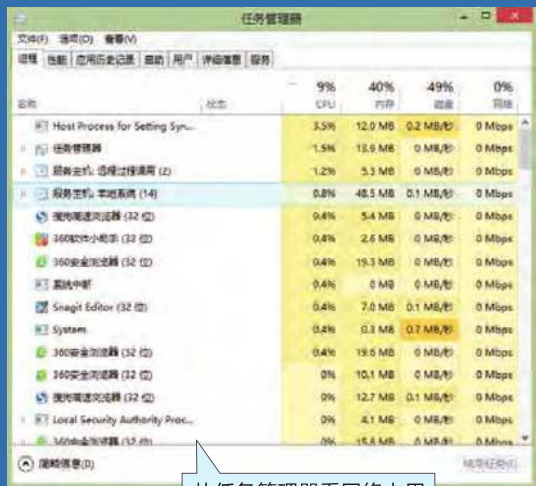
任务管理器

文件(F) 选项(O) 查看(V)

进程 性能 应用历史记录 启动 用户 详细信息 服务

| 名称 | 状态 | 9% CPU | 40% 内存 | 49% 磁盘 | 0% 网络 |
|---|---|---|---|---|---|
| Host Process for Setting Syn... | | 3.5% | 12.0 MB | 0.2 MB/秒 | 0 Mbps |
| 任务管理器 | | 1.5% | 13.9 MB | 0 MB/秒 | 0 Mbps |
| 服务主机: 远程过程调用 (2) | | 1.2% | 5.3 MB | 0 MB/秒 | 0 Mbps |
| 服务主机: 本地系统 (14) | | 0.8% | 48.5 MB | 0.1 MB/秒 | 0 Mbps |
| 搜狗高速浏览器 (32 位) | | 0.4% | 5.4 MB | 0 MB/秒 | 0 Mbps |
| 360软件小助手 (32 位) | | 0.4% | 2.6 MB | 0 MB/秒 | 0 Mbps |
| 360安全浏览器 (32 位) | | 0.4% | 19.3 MB | 0 MB/秒 | 0 Mbps |
| 系统中断 | | 0.4% | 0 MB | 0 MB/秒 | 0 Mbps |
| Snagit Editor (32 位) | | 0.4% | 7.0 MB | 0.1 MB/秒 | 0 Mbps |
| System | | 0.4% | 0.3 MB | 0.7 MB/秒 | 0 Mbps |
| 360安全浏览器 (32 位) | | 0.4% | 19.6 MB | 0 MB/秒 | 0 Mbps |
| 360安全浏览器 (32 位) | | 0% | 10.1 MB | 0 MB/秒 | 0 Mbps |
| 搜狗高速浏览器 (32 位) | | 0% | 12.7 MB | 0.1 MB/秒 | 0 Mbps |
| Local Security Authority Proc... | | 0% | 4.1 MB | 0 MB/秒 | 0 Mbps |
| 360安全浏览器 (32 位) | | 0% | 15.8 MB | 0 MB/秒 | 0 Mbps |

简略信息(D)

结束任务(E)

从任务管理器看网络占用